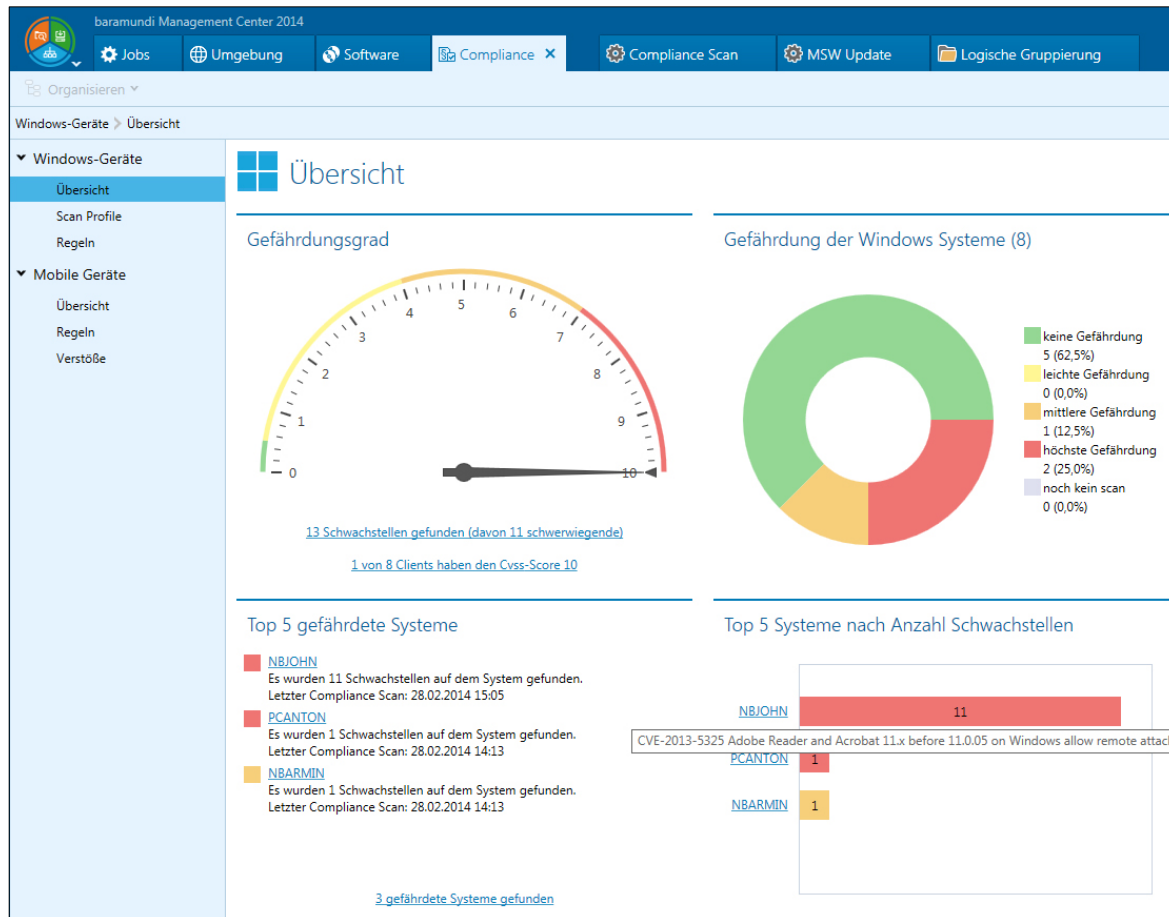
baramundi Management Center 2014

Jobs
Umgebung
Software
Compliance ✕
Compliance Scan
MSW Update
Logische Gruppierung

Organisieren

Windows-Geräte > Übersicht

Windows-Geräte
Übersicht
Scan Profile
Regeln
Mobile Geräte
Übersicht
Regeln
Verstöße

Übersicht

Gefährdungsgrad

0
1
2
3
4
5
6
7
8
9
10

13 Schwachstellen gefunden (davon 11 schwerwiegende)

1 von 8 Clients haben den Cvss-Score 10

Gefährdung der Windows Systeme (8)

keine Gefährdung
5 (62,5%)
leichte Gefährdung
0 (0,0%)
mittlere Gefährdung
1 (12,5%)
höchste Gefährdung
2 (25,0%)
noch kein scan
0 (0,0%)

Top 5 gefährdete Systeme

NBJOHN
Es wurden 11 Schwachstellen auf dem System gefunden.
Letzter Compliance Scan: 28.02.2014 15:05

PCANTON
Es wurden 1 Schwachstellen auf dem System gefunden.
Letzter Compliance Scan: 28.02.2014 14:13

NBARMIN
Es wurden 1 Schwachstellen auf dem System gefunden.
Letzter Compliance Scan: 28.02.2014 14:13

3 gefährdete Systeme gefunden

Top 5 Systeme nach Anzahl Schwachstellen

NBJOHN
11
CVE-2013-5325 Adobe Reader and Acrobat 11.x before 11.0.05 on Windows allow remote attac
PCANTON
1
NBARMIN
1